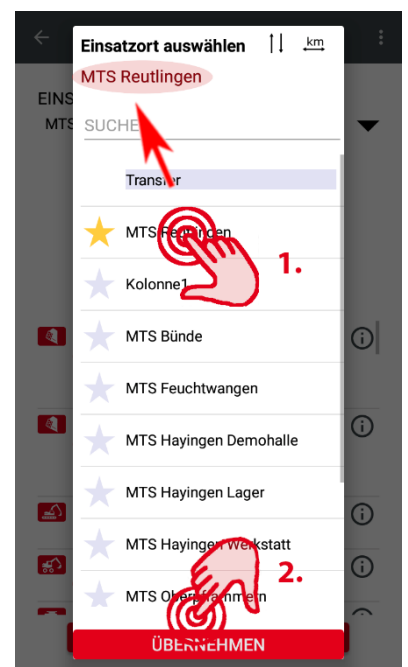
Einsatzort auswählen

km

MTS Reutlingen

EINS

MTS

SUCHE

Transfer

MTS Reutlingen

1.

Kolonne1

MTS Bünde

MTS Feuchtwangen

MTS Hayingen Demohalle

MTS Hayingen Lager

MTS Hayingen Werkstatt

2.

MTS Ober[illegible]

ÜBERNEHMEN